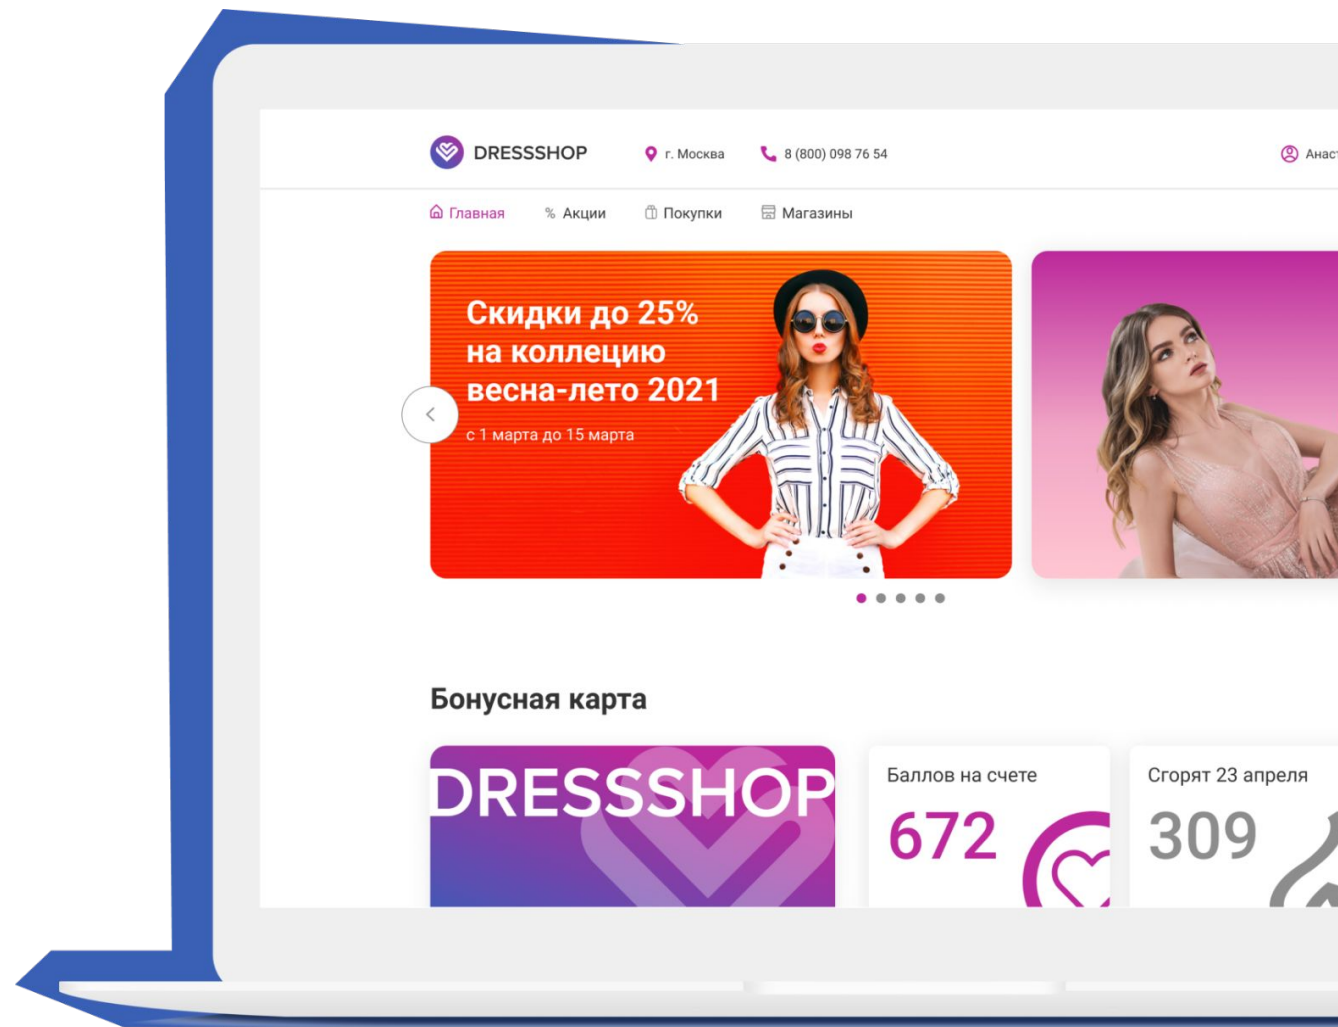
DRESSSHOP г. Москва 8 (800) 098 76 54 Анас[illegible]

Главная % Акции Покупки Магазины

Скидки до 25% на коллецию весна-лето 2021

с 1 марта до 15 марта

Бонусная карта

DRESSSHOP

Баллов на счете

672

Сгорят 23 апреля

309